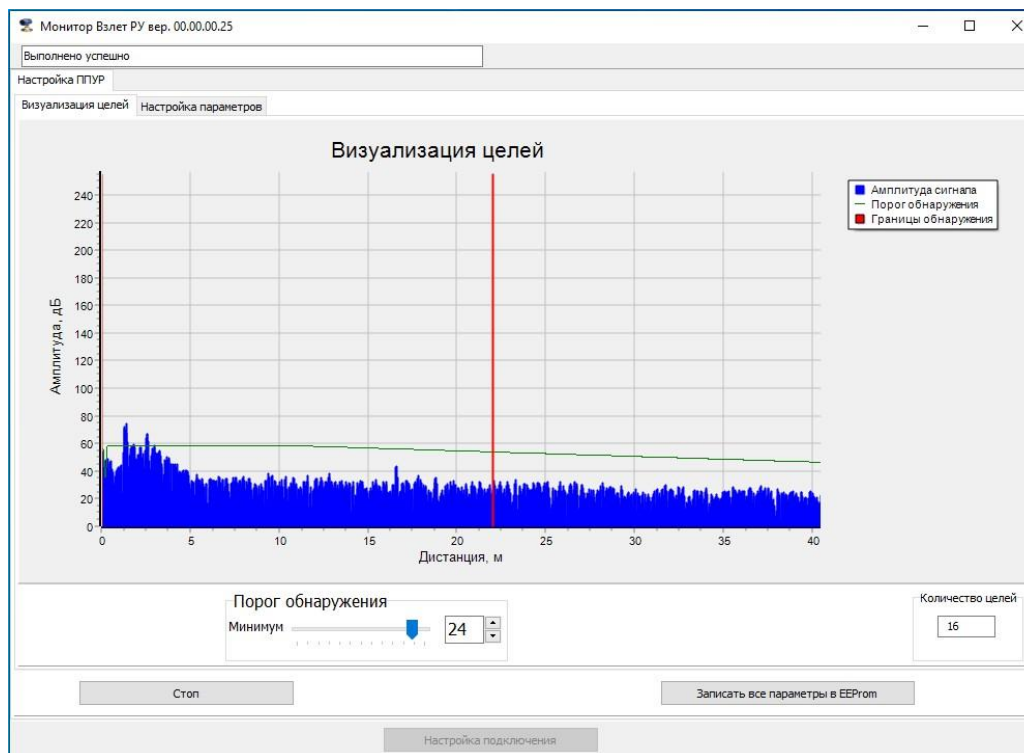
Монитор Взлет РУ вер. 00.00.00.25

Выполнено успешно

Настройка ППУР

Визуализация целей | Настройка параметров

Визуализация целей

Амплитуда сигнала
Порог обнаружения
Границы обнаружения

Амплитуда, дБ

240
220
200
180
160
140
120
100
80
60
40
20
0

0 5 10 15 20 25 30 35 40

Дистанция, м

Порог обнаружения
Минимум 24

Количество целей
16

Стоп

Записать все параметры в EEProm

Настройка подключения